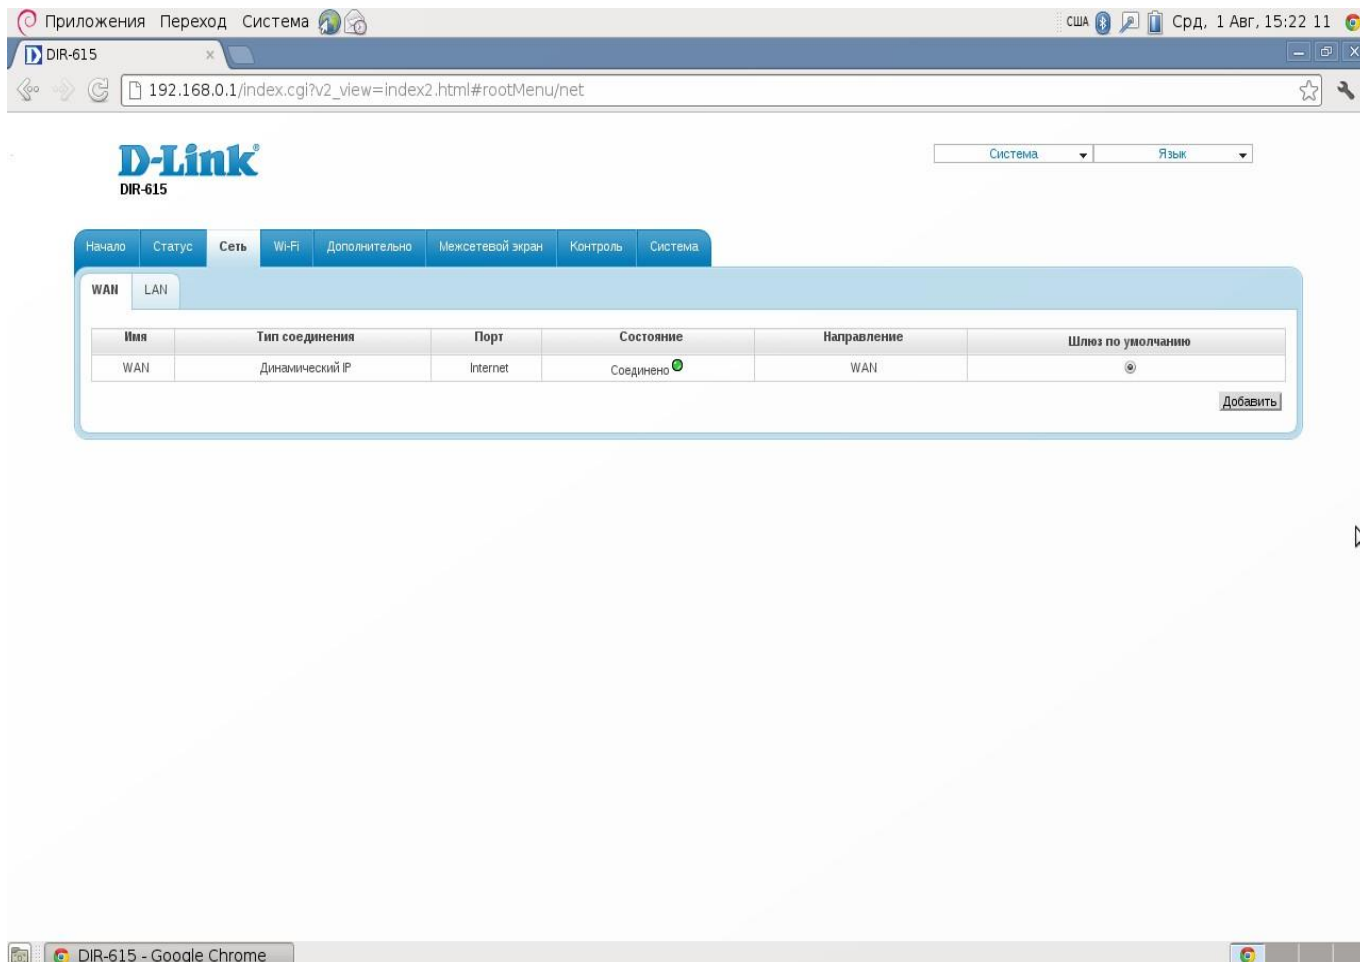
Приложения Переход Система

США Срд, 1 Авг, 15:22 11

DIR-615

192.168.0.1/index.cgi?v2_view=index2.html#rootMenu/net

D-Link
DIR-615

Система
Язык

Начало Статус Сеть Wi-Fi Дополнительно Межсетевой экран Контроль Система

WAN LAN

| Имя | Тип соединения | Порт | Состояние | Направление | Шлюз по умолчанию |
|---|---|---|---|---|---|
| WAN | Динамический IP | Internet | Соединено | WAN | ◉ |

Добавить

DIR-615 - Google Chrome